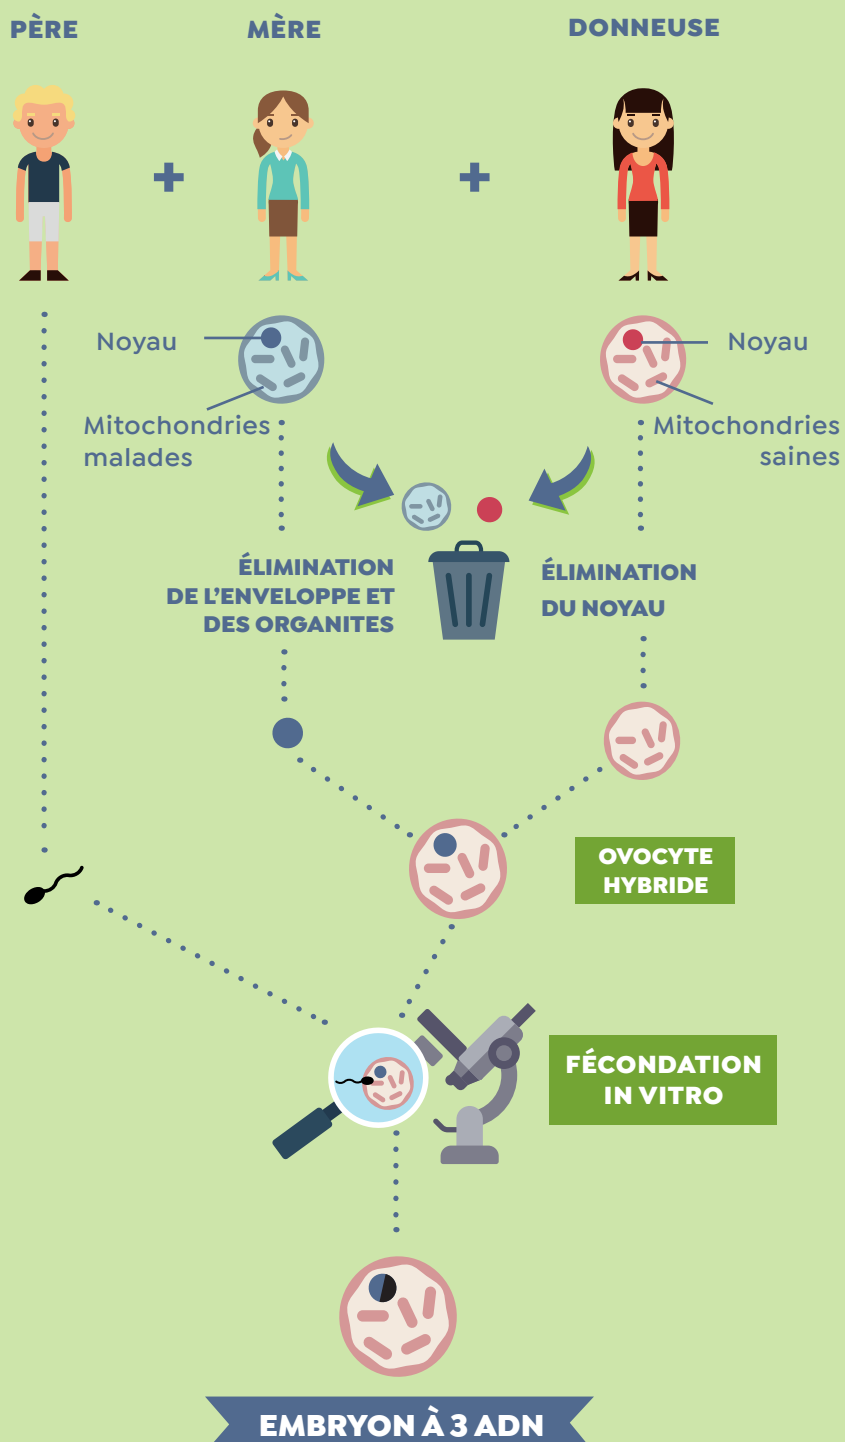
PÈRE

MÈRE

DONNEUSE

+

+

Noyau

Mitochondries malades

Noyau

Mitochondries saines

ÉLIMINATION DE L'ENVELOPPE ET DES ORGANITES

ÉLIMINATION DU NOYAU

OVOCYTE HYBRIDE

FÉCONDATION IN VITRO

EMBRYON À 3 ADN